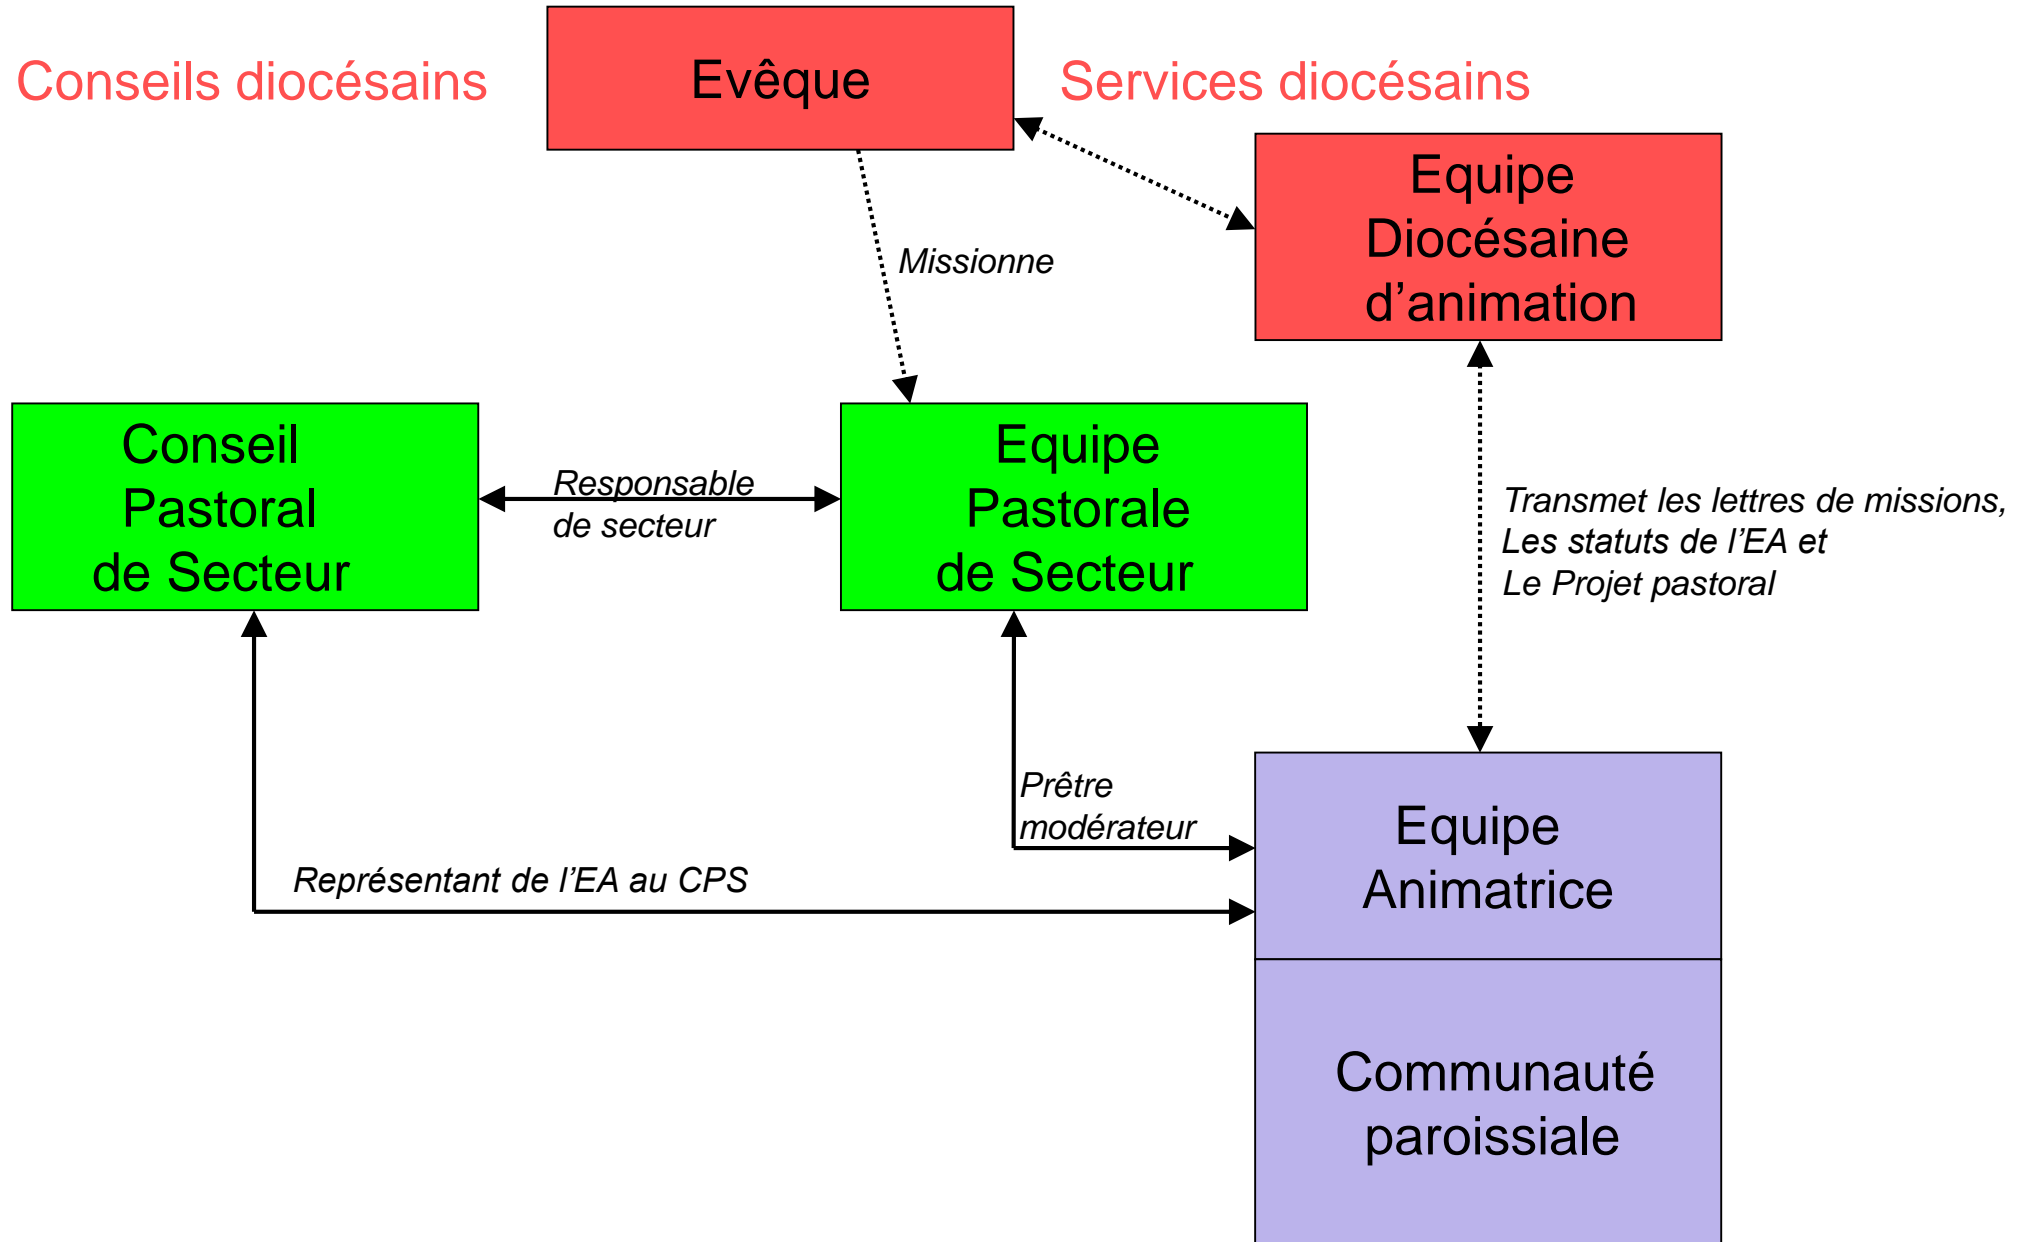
Conseils diocésains

Evêque

Services diocésains

Equipe Diocésaine d’animation

Missionne

Conseil Pastoral de Secteur

Responsable de secteur

Equipe Pastorale de Secteur

Transmet les lettres de missions, Les statuts de l’EA et Le Projet pastoral

Prêtre modérateur

Représentant de l’EA au CPS

Equipe Animatrice

Communauté paroissiale